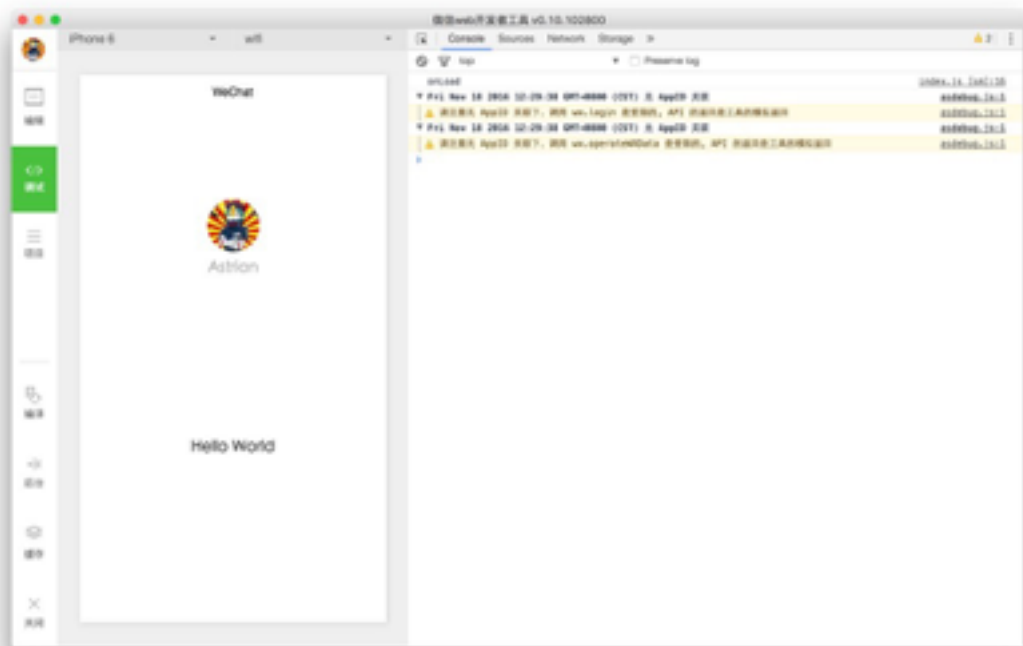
微信web开发者工具 v0.10.102800

iPhone 6
wifi

Console Sources Network Storage »
⚠ 2

top
Preserve log

onLoad index.js [sm]:15
▼ Fri Nov 18 2016 12:29:38 GMT+0800 (CST) 无 AppID 关联 asdebug.js:1
⚠ 调试工具未 AppID 关联下，调用 wx.login 是受限的，API 的返回是工具的模拟返回 asdebug.js:1
▼ Fri Nov 18 2016 12:29:38 GMT+0800 (CST) 无 AppID 关联 asdebug.js:1
⚠ 调试工具未 AppID 关联下，调用 wx.operateWXData 是受限的，API 的返回是工具的模拟返回 asdebug.js:1

WeChat

Astrion

Hello World

编辑
调试
项目
编译
后台
缓存
关闭